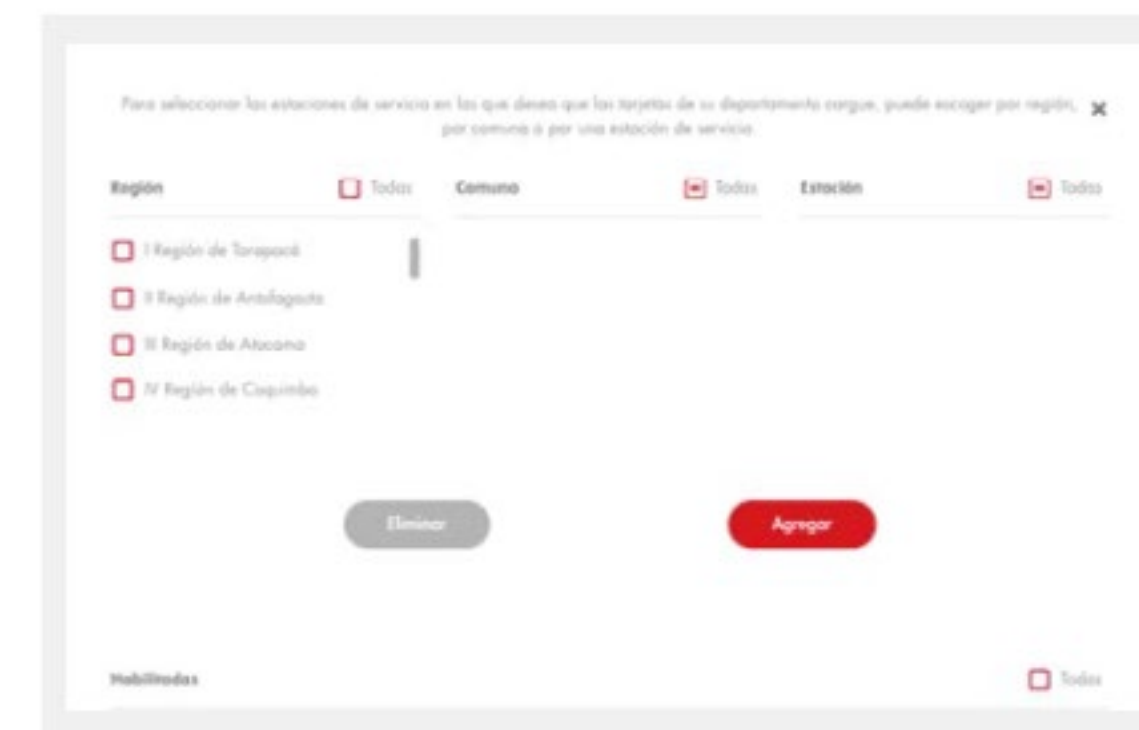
Para seleccionar las estaciones de servicio en las que desea que las tarjetas de su departamento carguen, puede escoger por región, por comuna o por una estación de servicio

×

Región Todas

Comuna Todas

Estación Todas

I Región de Tarapacá

II Región de Antofagasta

III Región de Atacama

IV Región de Coquimbo

Eliminar

Agregar

Habilitadas Todas